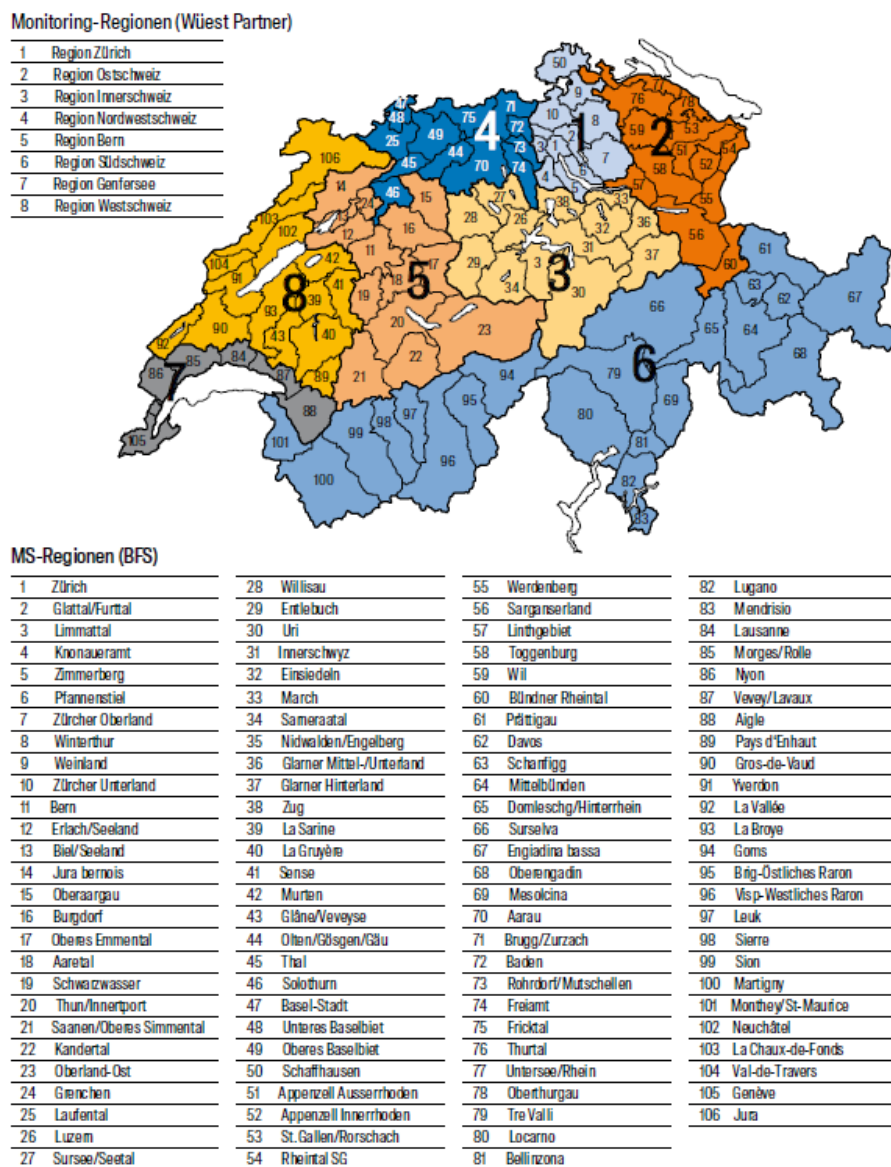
Monitoring-Regionen (Wüest Partner)

| | |
|---|---|
| 1 | Region Zürich |
| 2 | Region Ostschweiz |
| 3 | Region Innerschweiz |
| 4 | Region Nordwestschweiz |
| 5 | Region Bern |
| 6 | Region Südschweiz |
| 7 | Region Genfersee |
| 8 | Region Westschweiz |

50 9 10 8 1 3 2 7 4 6 5 76 78 59 2 53 54 51 52 58 57 55 56 60 47 48 49 75 4 71 72 73 74 44 70 25 45 106 46 14 15 24 13 12 16 28 27 26 38 32 33 36 103 102 11 5 29 3 31 37 104 91 42 41 18 17 34 30 8 39 19 90 93 40 20 23 92 43 22 86 85 84 87 89 21 7 88 105 101 99 98 97 95 94 96 100 61 63 62 67 64 65 66 68 6 79 69 80 81 82 83

MS-Regionen (BFS)

| | | | | | | | |
|---|---|---|---|---|---|---|---|
| 1 | Zürich | 28 | Willisau | 55 | Werdenberg | 82 | Lugano |
| 2 | Glattal/Furttal | 29 | Entlebuch | 56 | Sarganserland | 83 | Mendrisio |
| 3 | Limmattal | 30 | Uri | 57 | Linthgebiet | 84 | Lausanne |
| 4 | Knonaueramt | 31 | Innerschwyz | 58 | Toggenburg | 85 | Morges/Rolle |
| 5 | Zimmerberg | 32 | Einsiedeln | 59 | Wil | 86 | Nyon |
| 6 | Pfannenstiel | 33 | March | 60 | Bündner Rheintal | 87 | Vevey/Lavaux |
| 7 | Zürcher Oberland | 34 | Sarneraatal | 61 | Prättigau | 88 | Aigle |
| 8 | Winterthur | 35 | Nidwalden/Engelberg | 62 | Davos | 89 | Pays d'Enhaut |
| 9 | Weinland | 36 | Glarner Mittel-/Unterland | 63 | Schanfigg | 90 | Gros-de-Vaud |
| 10 | Zürcher Unterland | 37 | Glarner Hinterland | 64 | Mittelbünden | 91 | Yverdon |
| 11 | Bern | 38 | Zug | 65 | Domleschg/Hinterrhein | 92 | La Vallée |
| 12 | Erlach/Seeland | 39 | La Sarine | 66 | Surselva | 93 | La Broye |
| 13 | Biel/Seeland | 40 | La Gruyère | 67 | Engiadina bassa | 94 | Goms |
| 14 | Jura bernois | 41 | Sense | 68 | Oberengadin | 95 | Brig-Östliches Raron |
| 15 | Oberaargau | 42 | Murten | 69 | Mesolcina | 96 | Visp-Westliches Raron |
| 16 | Burgdorf | 43 | Glâne/Veveyse | 70 | Aarau | 97 | Leuk |
| 17 | Oberes Emmental | 44 | Olten/Gösgen/Gäu | 71 | Brugg/Zurzach | 98 | Sierre |
| 18 | Aaretal | 45 | Thal | 72 | Baden | 99 | Sion |
| 19 | Schwarzwasser | 46 | Solothurn | 73 | Rohrdorf/Mutschellen | 100 | Martigny |
| 20 | Thun/Innertport | 47 | Basel-Stadt | 74 | Freiamt | 101 | Monthey/St-Maurice |
| 21 | Saanen/Oberes Simmental | 48 | Unteres Baselbiet | 75 | Fricktal | 102 | Neuchâtel |
| 22 | Kandertal | 49 | Oberes Baselbiet | 76 | Thurtal | 103 | La Chaux-de-Fonds |
| 23 | Oberland-Ost | 50 | Schaffhausen | 77 | Untersee/Rhein | 104 | Val-de-Travers |
| 24 | Grenchen | 51 | Appenzell Ausserrhoden | 78 | Oberthurgau | 105 | Genève |
| 25 | Laufental | 52 | Appenzell Innerrhoden | 79 | Tre Valli | 106 | Jura |
| 26 | Luzern | 53 | St.Gallen/Rorschach | 80 | Locarno | | |
| 27 | Sursee/Seetal | 54 | Rheintal SG | 81 | Bellinzona | | |